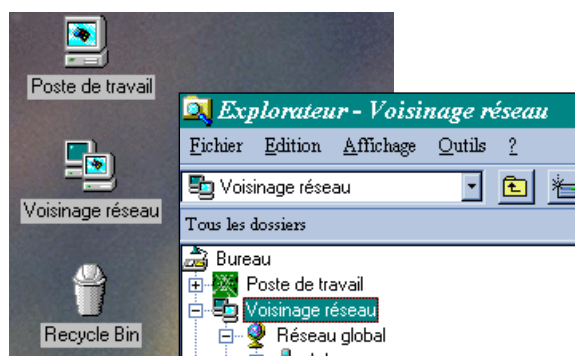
Poste de travail

Voisinage réseau

Recycle Bin

Explorateur - Voisinage réseau

Fichier Edition Affichage Outils ?

Voisinage réseau

Tous les dossiers

Bureau

Poste de travail

Voisinage réseau

Réseau global